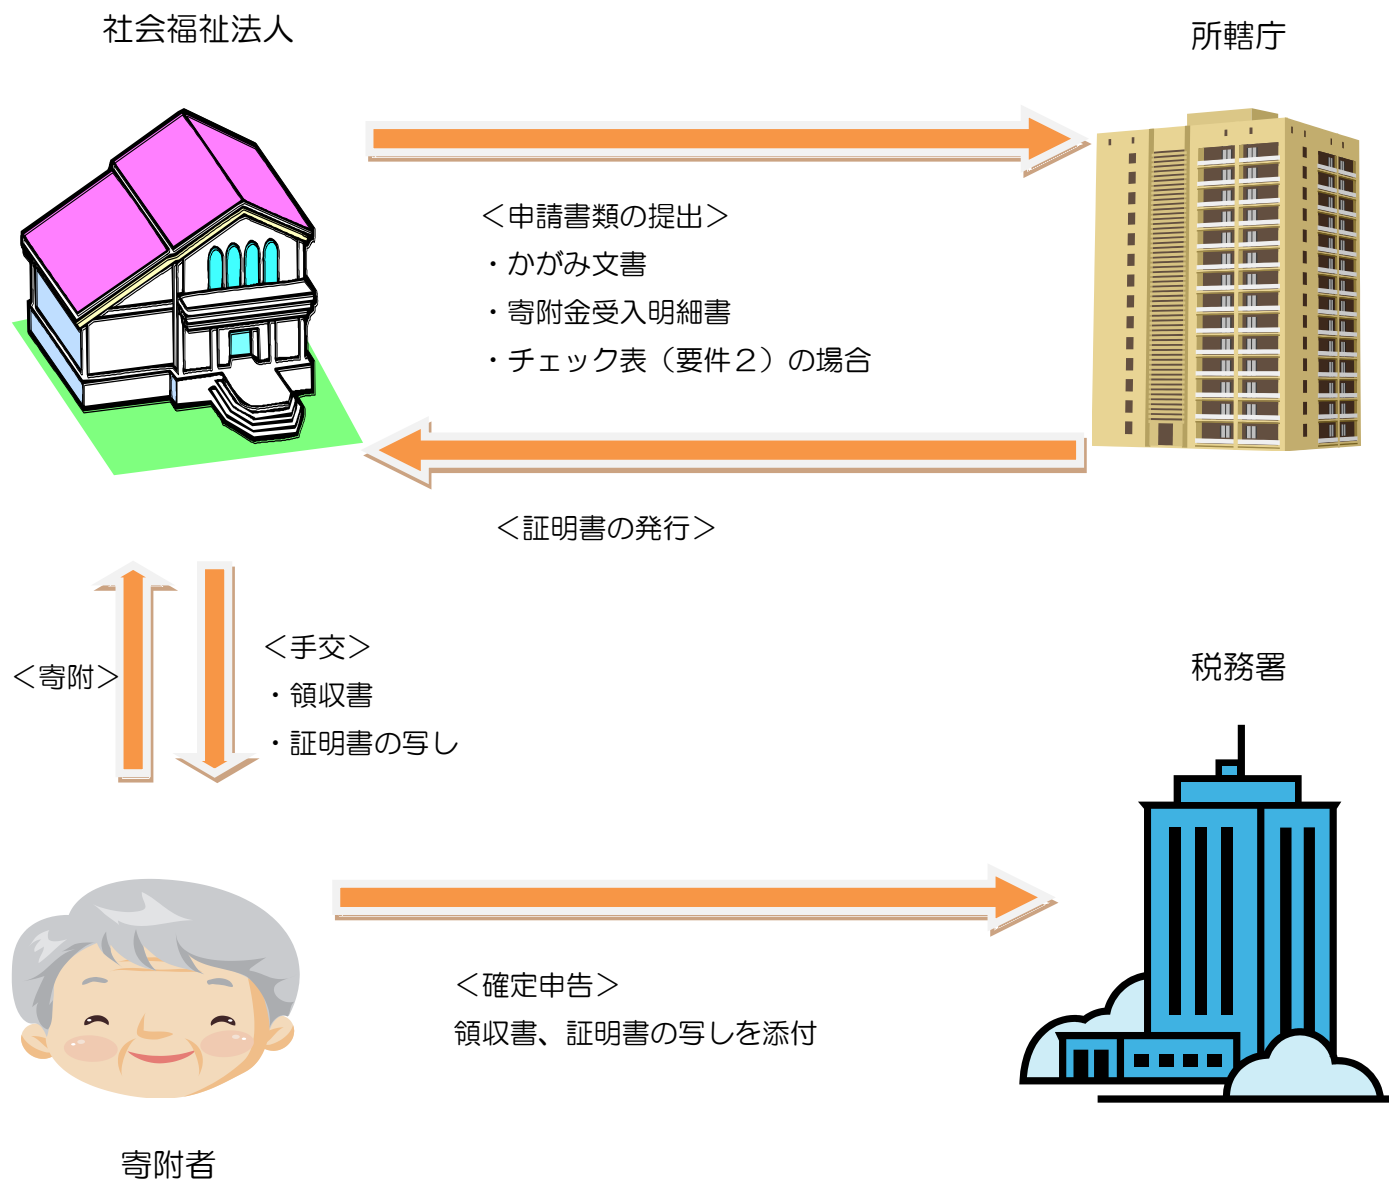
社会福祉法人

所轄庁

＜申請書類の提出＞
・かがみ文書
・寄附金受入明細書
・チェック表（要件２）の場合

＜証明書の発行＞

＜寄附＞

＜手交＞
・領収書
・証明書の写し

税務署

＜確定申告＞
領収書、証明書の写しを添付

寄附者